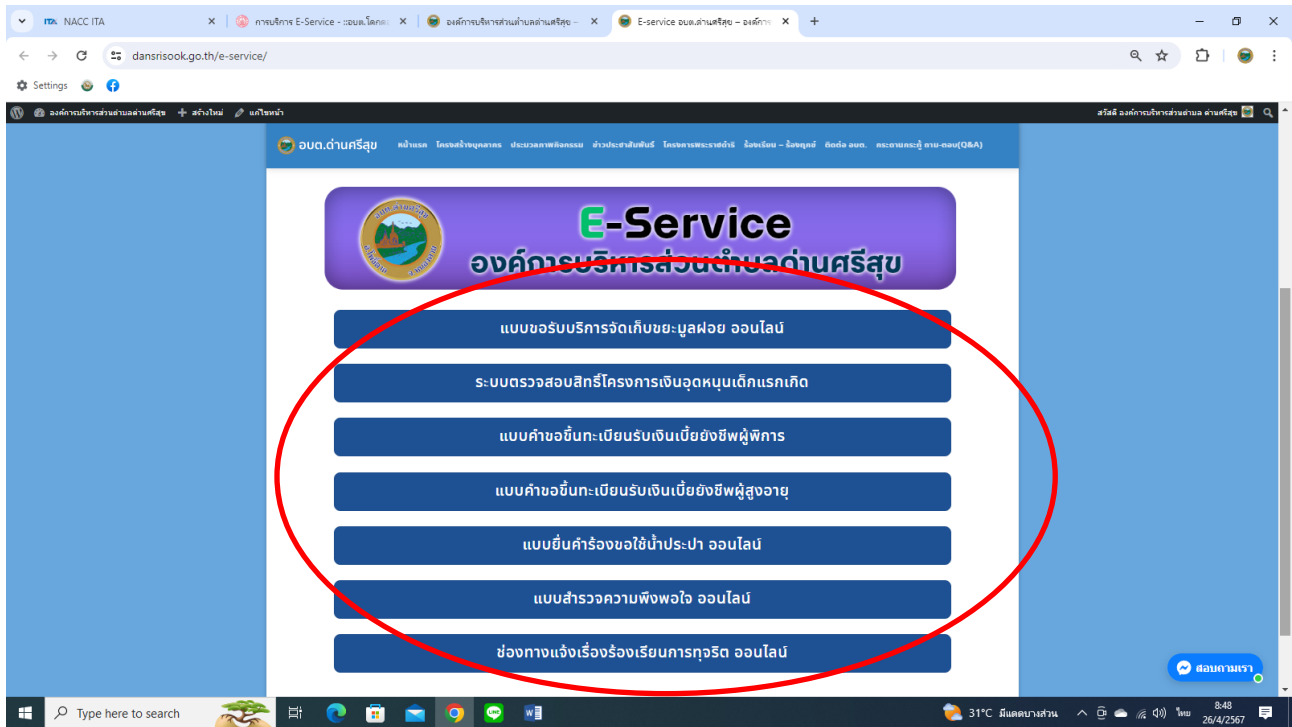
NACC ITA
การบริการ E-Service - :อบต.โคกสะ
องค์การบริหารส่วนตำบลด่านศรีสุข -
E-service อบต.ด่านศรีสุข – องค์การ

dansrisook.go.th/e-service/

Settings

องค์การบริหารส่วนตำบลด่านศรีสุข + สร้างใหม่ แก้ไขหน้า
สวัสดี องค์การบริหารส่วนตำบล ด่านศรีสุข

อบต.ด่านศรีสุข หน้าแรก โครงสร้างบุคลากร ประมวลภาพกิจกรรม ข่าวประชาสัมพันธ์ โครงการพระราชดำริ ร้องเรียน – ร้องทุกข์ ติดต่อ อบต. กระดานกระทู้ ถาม-ตอบ(Q&A)

E-Service
องค์การบริหารส่วนตำบลด่านศรีสุข

แบบขอรับบริการจัดเก็บขยะมูลฝอย ออนไลน์

ระบบตรวจสอบสิทธิ์โครงการเงินอุดหนุนเด็กแรกเกิด

แบบคำขอขึ้นทะเบียนรับเงินเบี้ยยังชีพผู้พิการ

แบบคำขอขึ้นทะเบียนรับเงินเบี้ยยังชีพผู้สูงอายุ

แบบยื่นคำร้องขอใช้น้ำประปา ออนไลน์

แบบสำรวจความพึงพอใจ ออนไลน์

ช่องทางแจ้งเรื่องร้องเรียนการทุจริต ออนไลน์

สอบถามเรา

Type here to search
31°C มีแดดบางส่วน ไทย 8:48 26/4/2567